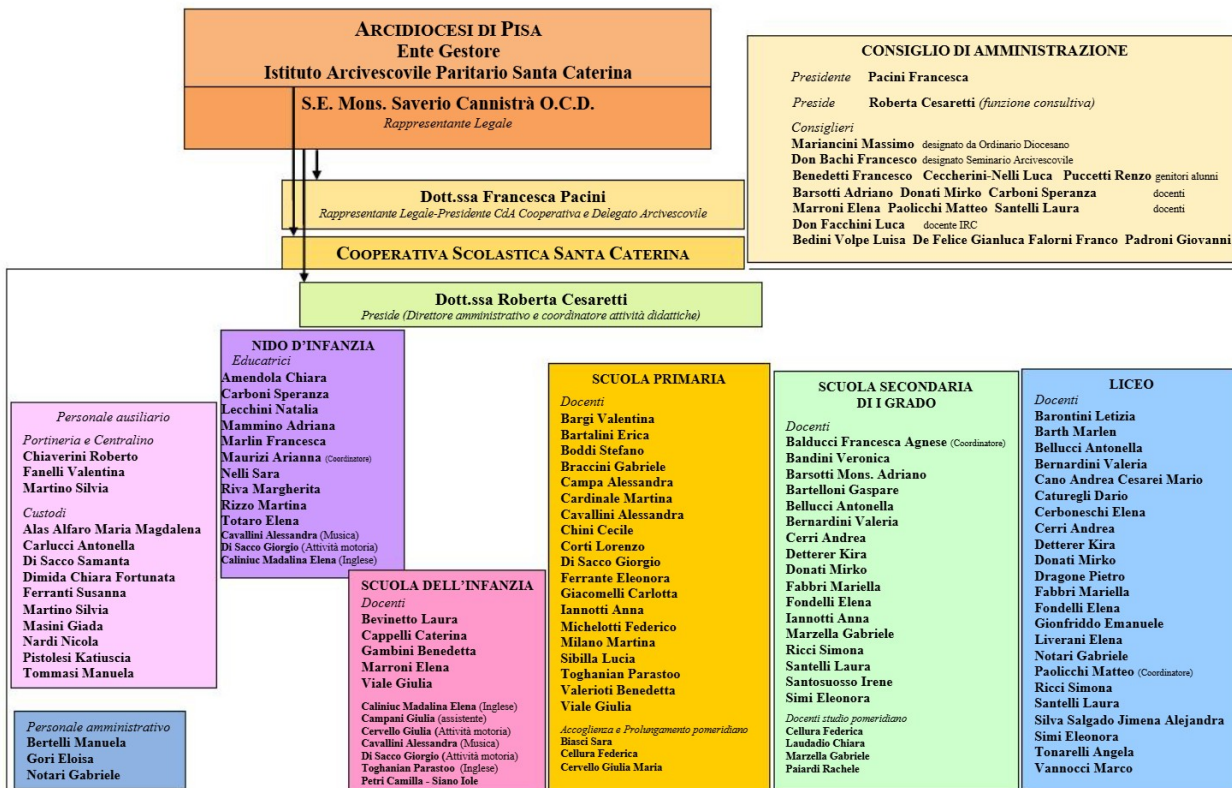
ARCIDIOCESI DI PISA
Ente Gestore
Istituto Arcivescovile Paritario Santa Caterina

S.E. Mons. Saverio Cannistrà O.C.D.
Rappresentante Legale

CONSIGLIO DI AMMINISTRAZIONE
Presidente Pacini Francesca
Preside Roberta Cesaretti (funzione consultiva)
Consiglieri
Mariancini Massimo designato da Ordinario Diocesano
Don Bachi Francesco designato Seminario Arcivescovile
Benedetti Francesco Ceccherini-Nelli Luca Puccetti Renzo genitori alunni
Barsotti Adriano Donati Mirko Carboni Speranza docenti
Marroni Elena Paolicchi Matteo Santelli Laura docenti
Don Facchini Luca docente IRC
Bedini Volpe Luisa De Felice Gianluca Falorni Franco Padroni Giovanni

Dott.ssa Francesca Pacini
Rappresentante Legale-Presidente CdA Cooperativa e Delegato Arcivescovile

COOPERATIVA SCOLASTICA SANTA CATERINA

Dott.ssa Roberta Cesaretti
Preside (Direttore amministrativo e coordinatore attività didattiche)

NIDO D'INFANZIA
Educatrici
Amendola Chiara
Carboni Speranza
Lecchini Natalia
Mammino Adriana
Marlin Francesca
Maurizi Arianna (Coordinatore)
Nelli Sara
Riva Margherita
Rizzo Martina
Totaro Elena
Cavallini Alessandra (Musica)
Di Sacco Giorgio (Attività motoria)
Caliniuc Madalina Elena (Inglese)

Personale ausiliario
Portineria e Centralino
Chiaverini Roberto
Fanelli Valentina
Martino Silvia
Custodi
Alas Alfaro Maria Magdalena
Carlucci Antonella
Di Sacco Samanta
Dimida Chiara Fortunata
Ferranti Susanna
Martino Silvia
Masini Giada
Nardi Nicola
Pistolesi Katiuscia
Tommasi Manuela

Personale amministrativo
Bertelli Manuela
Gori Eloisa
Notari Gabriele

SCUOLA DELL'INFANZIA
Docenti
Bevinetto Laura
Cappelli Caterina
Gambini Benedetta
Marroni Elena
Viale Giulia
Caliniuc Madalina Elena (Inglese)
Campani Giulia (assistente)
Cervello Giulia (Attività motoria)
Cavallini Alessandra (Musica)
Di Sacco Giorgio (Attività motoria)
Toghanian Parastoo (Inglese)
Petri Camilla - Siano Iole

SCUOLA PRIMARIA
Docenti
Bargi Valentina
Bartalini Erica
Boddi Stefano
Braccini Gabriele
Campa Alessandra
Cardinale Martina
Cavallini Alessandra
Chini Cecile
Corti Lorenzo
Di Sacco Giorgio
Ferrante Eleonora
Giacomelli Carlotta
Iannotti Anna
Michelotti Federico
Milano Martina
Sibilla Lucia
Toghanian Parastoo
Valerioti Benedetta
Viale Giulia
Accoglienza e Prolungamento pomeridiano
Biasci Sara
Cellura Federica
Cervello Giulia Maria

SCUOLA SECONDARIA DI I GRADO
Docenti
Balducci Francesca Agnese (Coordinatore)
Bandini Veronica
Barsotti Mons. Adriano
Bartelloni Gaspare
Bellucci Antonella
Bernardini Valeria
Cerri Andrea
Detterer Kira
Donati Mirko
Fabbri Mariella
Fondelli Elena
Iannotti Anna
Marzella Gabriele
Ricci Simona
Santelli Laura
Santosuosso Irene
Simi Eleonora
Docenti studio pomeridiano
Cellura Federica
Laudadio Chiara
Marzella Gabriele
Paiardi Rachele

LICEO
Docenti
Barontini Letizia
Barth Marlen
Bellucci Antonella
Bernardini Valeria
Cano Andrea Cesarei Mario
Caturegli Dario
Cerboneschi Elena
Cerri Andrea
Detterer Kira
Donati Mirko
Dragone Pietro
Fabbri Mariella
Fondelli Elena
Gionfriddo Emanuele
Liverani Elena
Notari Gabriele
Paolicchi Matteo (Coordinatore)
Ricci Simona
Santelli Laura
Silva Salgado Jimena Alejandra
Simi Eleonora
Tonarelli Angela
Vannocci Marco